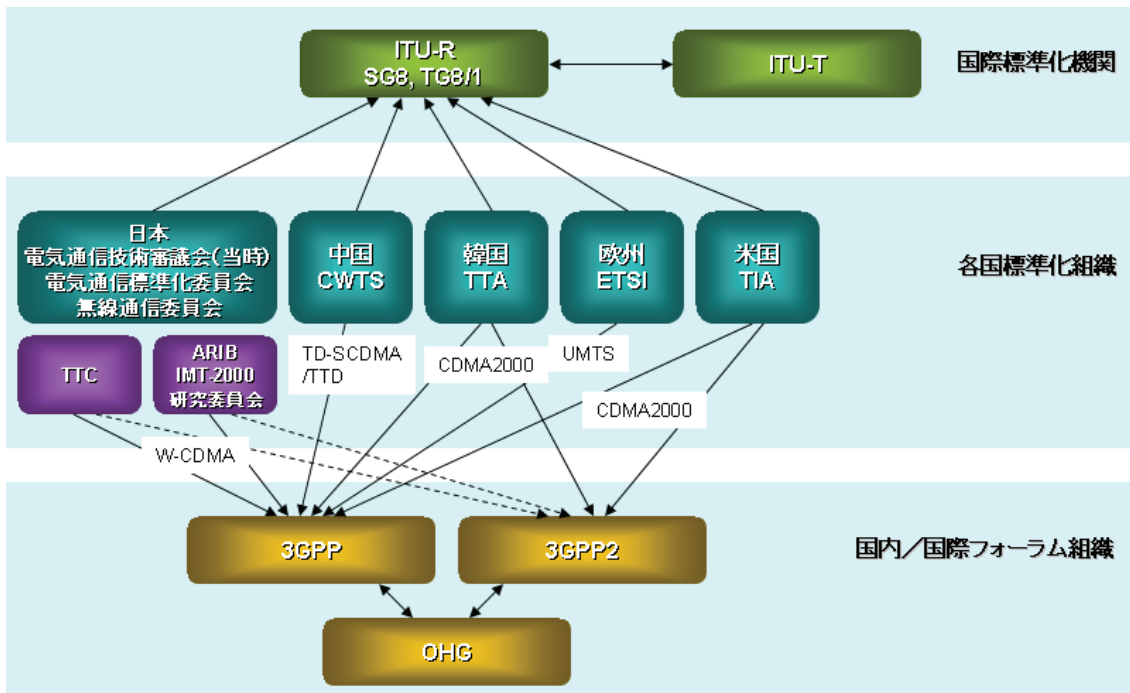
ITU-R
SG8, TG8/1

ITU-T

国際標準化機関

日本
電気通信技術審議会(当時)
電気通信標準化委員会
無線通信委員会

中国
CWTS

韓国
TTA

欧州
ETSI

米国
TIA

各国標準化組織

TTC

ARIB
IMT-2000
研究委員会

TD-SCDMA
/TTD

CDMA2000

UMTS

CDMA2000

W-CDMA

3GPP

3GPP2

国内／国際フォーラム組織

OHG